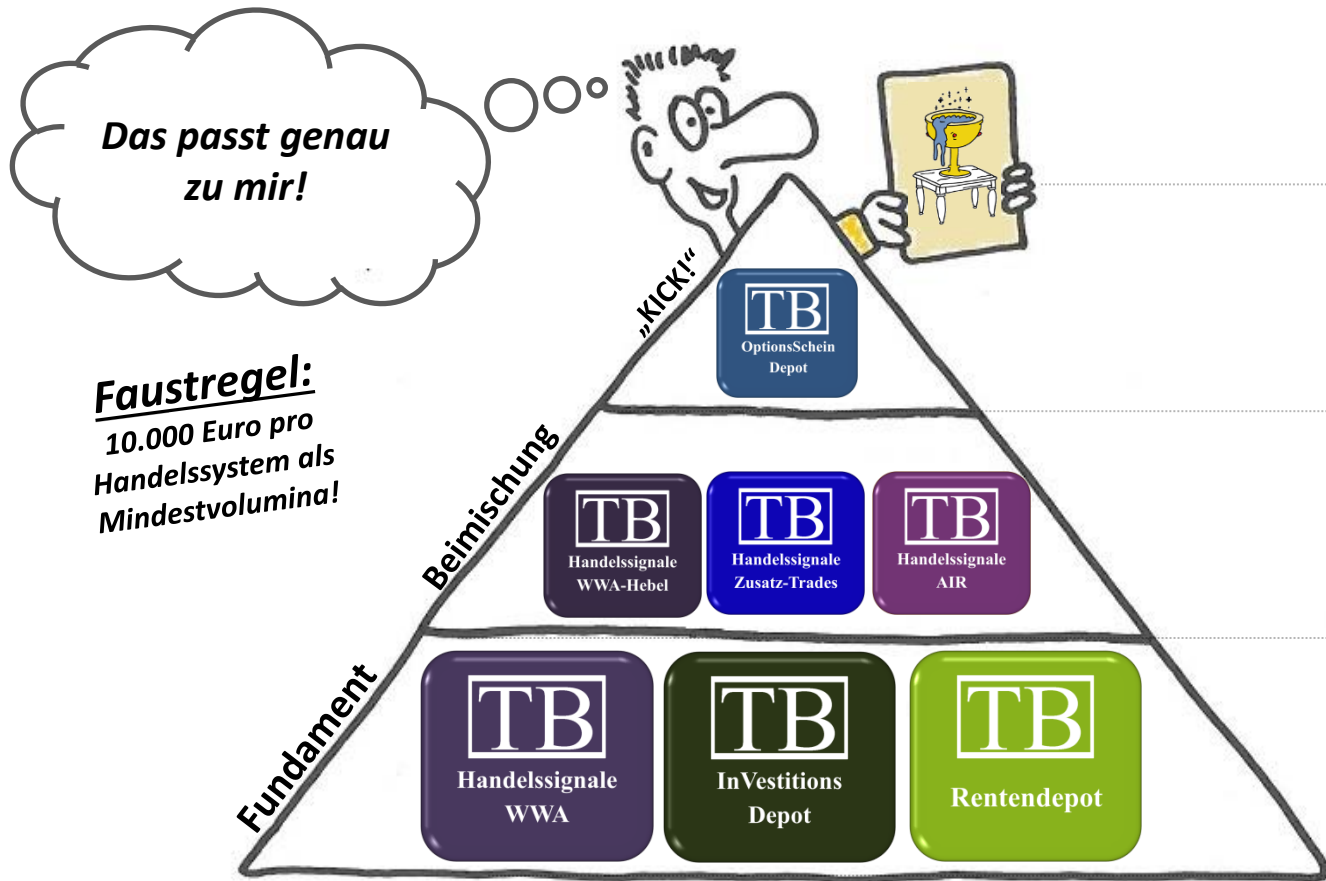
Das passt genau zu mir!

Faustregel:
10.000 Euro pro Handelssystem als Mindestvolumina!

„KICK!“

TB
OptionsSchein Depot

Beimischung

TB
Handelssignale WWA-Hebel

TB
Handelssignale Zusatz-Trades

TB
Handelssignale AIR

Fundament

TB
Handelssignale WWA

TB
InVestitions Depot

TB
Rentendepot